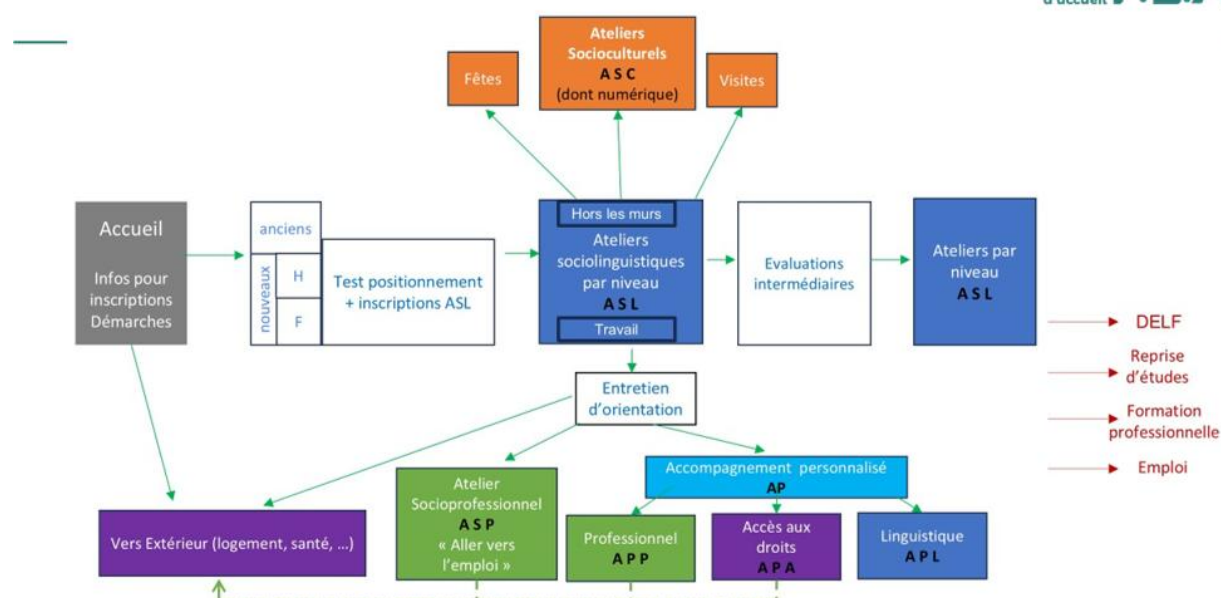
d'accueil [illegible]

Ateliers Socioculturels
A S C
(dont numérique)

Fêtes

Visites

Accueil

Infos pour inscriptions Démarches

anciens

nouveaux

H

F

Test positionnement + inscriptions ASL

Hors les murs

Ateliers sociolinguistiques par niveau
A S L

Travail

Evaluations intermédiaires

Ateliers par niveau
A S L

DELF

Reprise d'études

Formation professionnelle

Emploi

Entretien d'orientation

Vers Extérieur (logement, santé, …)

Atelier Socioprofessionnel
A S P
« Aller vers l'emploi »

Accompagnement personnalisé
AP

Professionnel
A P P

Accès aux droits
A P A

Linguistique
A P L